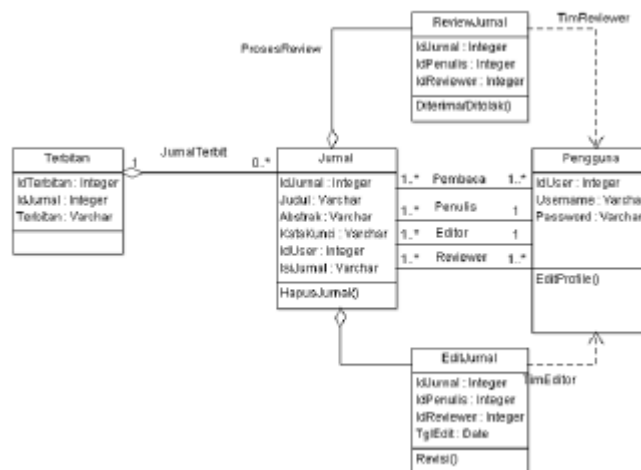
ReviewJurnal
IdJurnal : Integer
IdPenulis : Integer
IdReviewer : Integer
DiterimaDitolak()

TimReviewer

ProsesReview

Terbitan
IdTerbitan : Integer
IdJurnal : Integer
Terbitan : Varchar

JurnalTerbit
1
0..*

Jurnal
IdJurnal : Integer
Judul : Varchar
Abstrak : Varchar
KataKunci : Varchar
IdUser : Integer
IsiJurnal : Varchar
HapusJurnal()

1..* Pembaca 1..*
1..* Penulis 1
1..* Editor 1
1..* Reviewer 1..*

Pengguna
IdUser : Integer
Username : Varcha
Password : Varchar
EditProfile()

EditJurnal
IdJurnal : Integer
IdPenulis : Integer
IdReviewer : Integer
TglEdit : Date
Revisi()

TimEditor